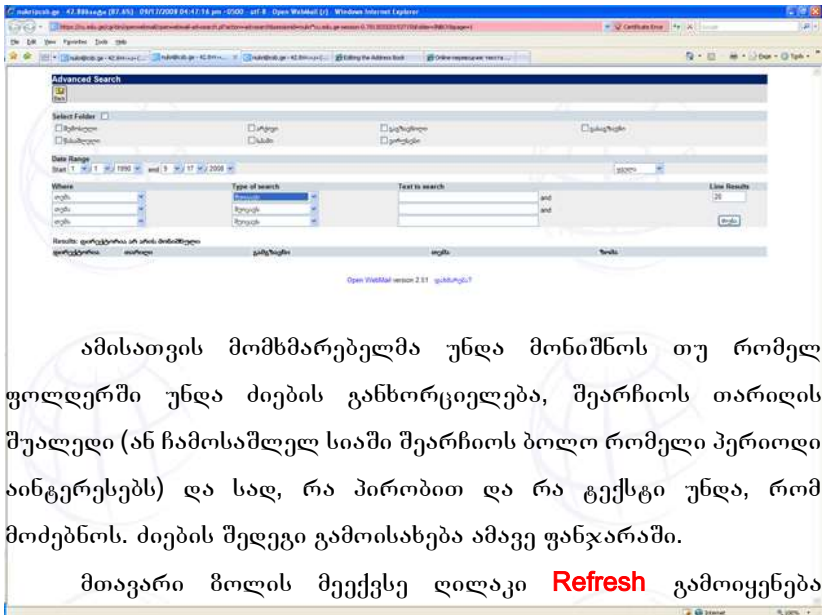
Advanced Search

Select Folder

Date Range

Start 1 1 1990 and 9 17 2008

Where | Type of search | Text to search | Line Results

and

and

20

Results:

Open WebMail version 2.51

ამისათვის მომხმარებელმა უნდა მონიშნოს თუ რომელ ფოლდერში უნდა ძიების განხორციელება, შეარჩიოს თარიღის შუალედი (ან ჩამოსაშლელ სიაში შეარჩიოს ბოლო რომელი პერიოდი აინტერესებს) და სად, რა პირობით და რა ტექსტი უნდა, რომ მოძებნოს. ძიების შედეგი გამოისახება ამავე ფანჯარაში.

მთავარი ზოლის მეექვსე ღილაკი Refresh გამოიყენება